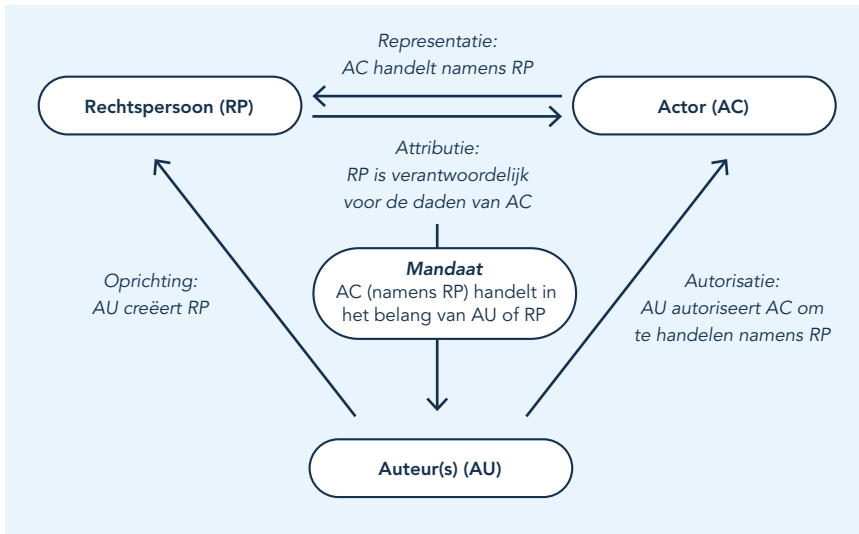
Representatie:
AC handelt namens RP

Rechtspersoon (RP)

Actor (AC)

Attributie:
RP is verantwoordelijk voor de daden van AC

Mandaat
AC (namens RP) handelt in het belang van AU of RP

Oprichting:
AU creëert RP

Autorisatie:
AU autoriseert AC om te handelen namens RP

Auteur(s) (AU)